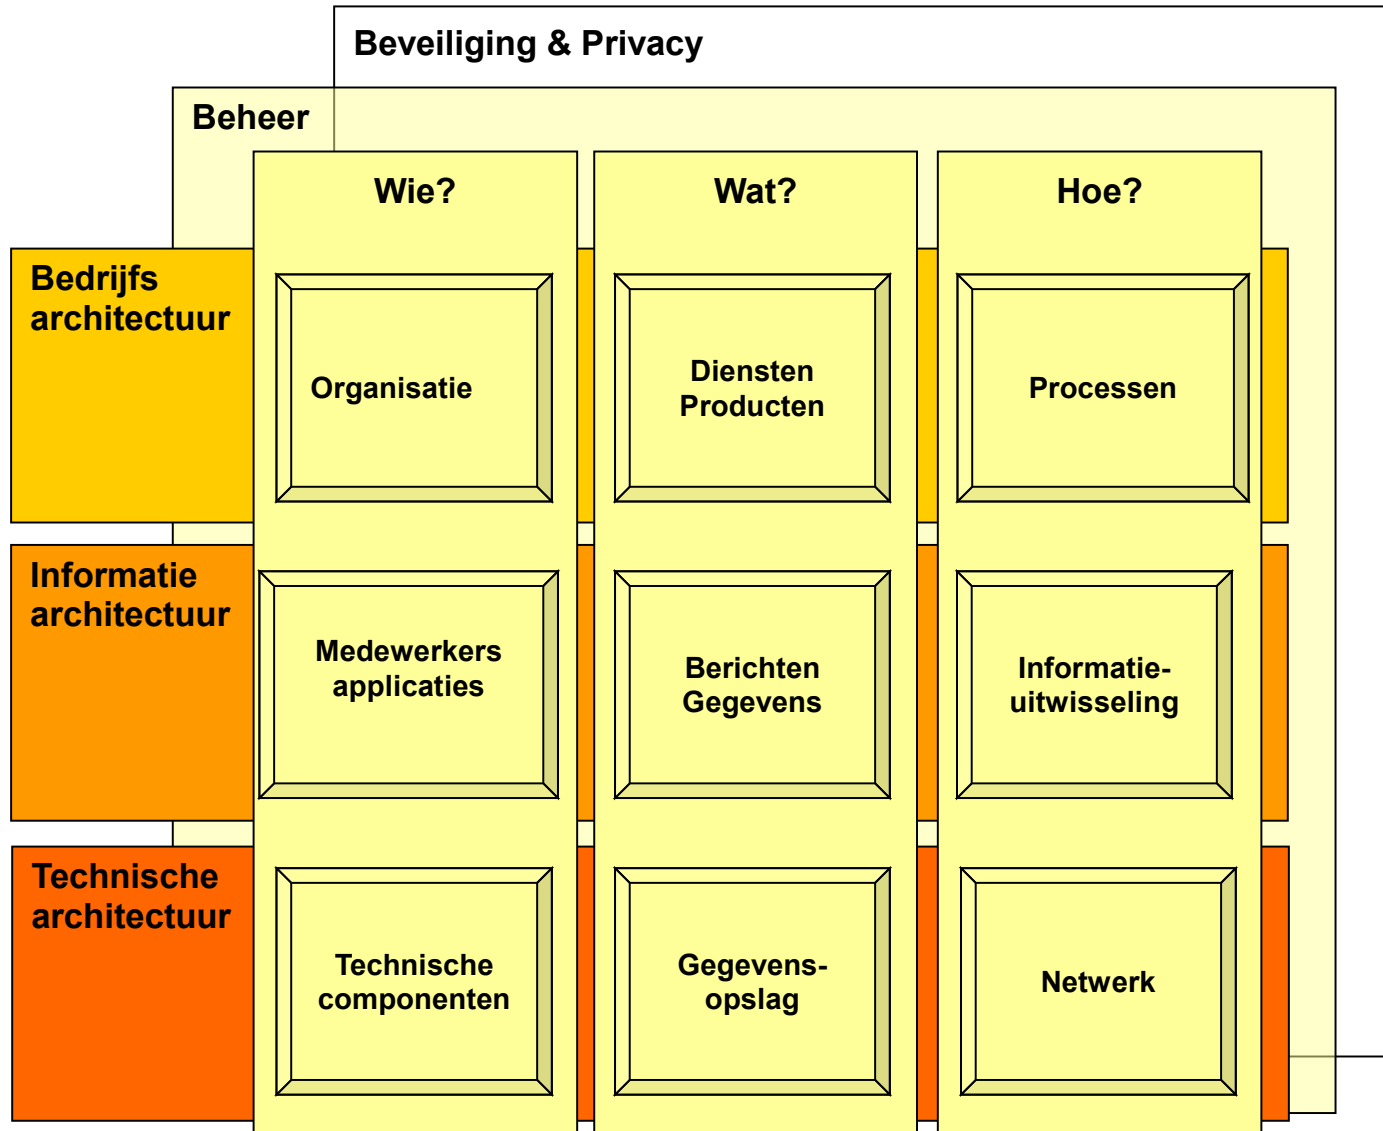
Beveiliging & Privacy

Beheer

Wie?

Wat?

Hoe?

Bedrijfs architectuur

Organisatie

Diensten Producten

Processen

Informatie architectuur

Medewerkers applicaties

Berichten Gegevens

Informatie-uitwisseling

Technische architectuur

Technische componenten

Gegevens-opslag

Netwerk